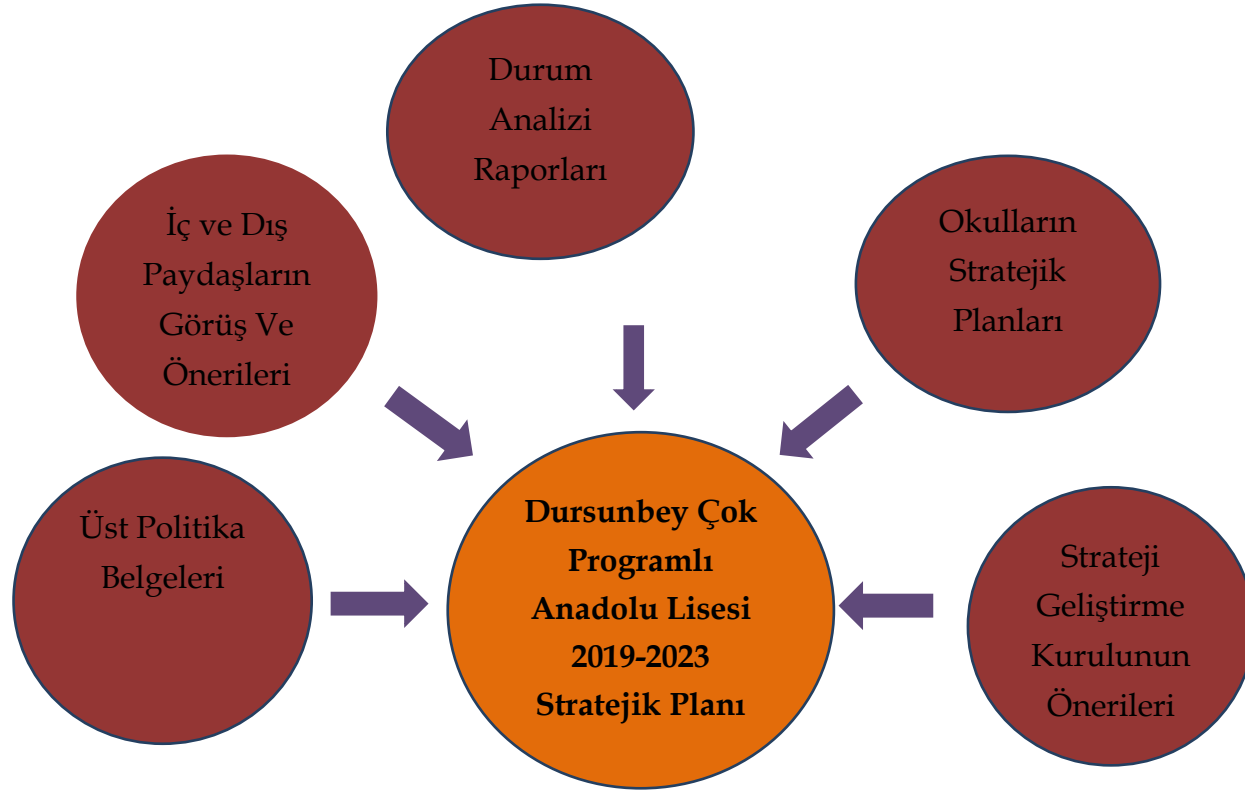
Durum Analizi Raporları

İç ve Dış Paydaşların Görüş Ve Önerileri

Okulların Stratejik Planları

Üst Politika Belgeleri

**Dursunbey Çok Programlı Anadolu Lisesi 2019-2023 Stratejik Planı**

Strateji Geliştirme Kurulunun Önerileri